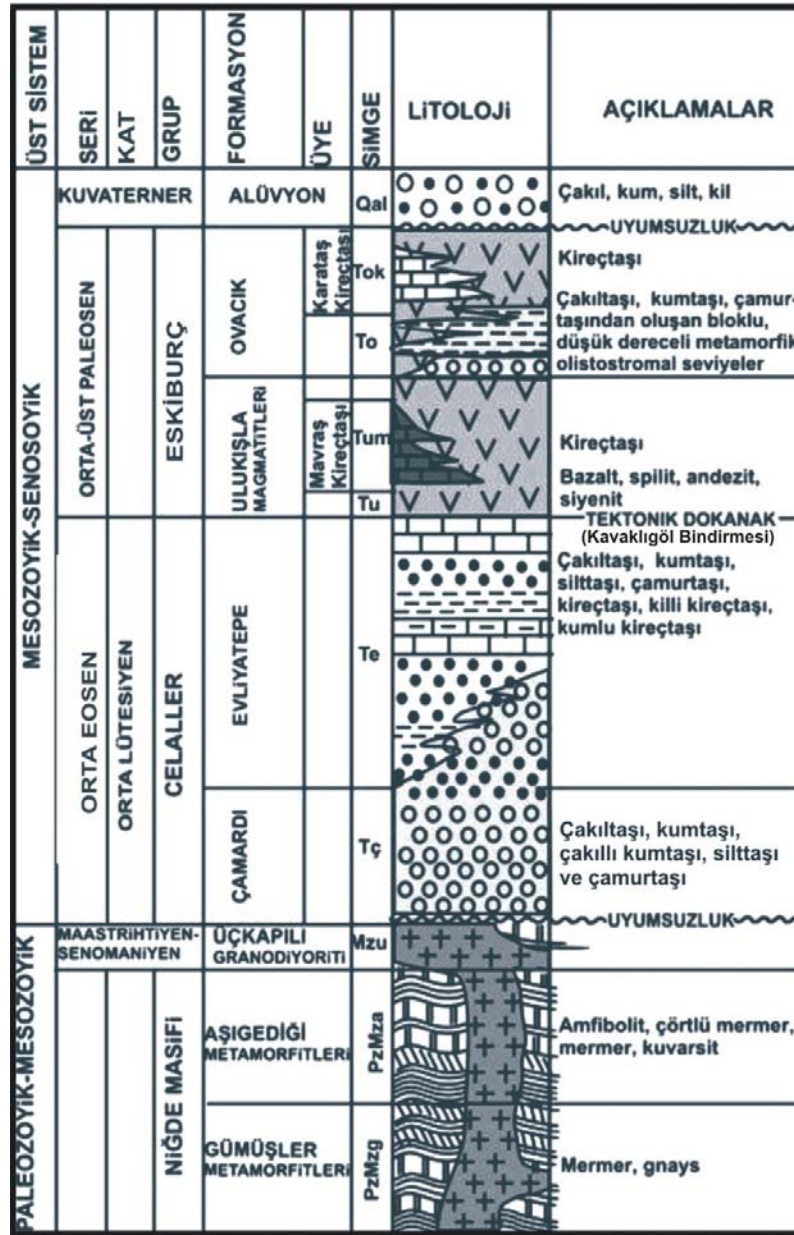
| ÜST SİSTEM | SERİ | KAT | GRUP | FORMASYON | ÜYE | SİMGE | LİTOLOJİ | AÇIKLAMALAR |
|---|---|---|---|---|---|---|---|---|
| MESOZOYİK-SENOSOYİK | KUVATERNER | | | ALÜVYON | | Qal | | Çakıl, kum, silt, kil |
| | | | | | | | | UYUMSUZLUK |
| | ORTA-ÜST PALEOSEN | | ESKİBURÇ | OVACIK | Karataş Kireçtaşı | Tok | | Kireçtaşı |
| | | | | | | To | | Çakıltaşı, kumtaşı, çamurtaşından oluşan bloklu, düşük dereceli metamorfik olistostromal seviyeler |
| | | | | ULUKIŞLA MAGMATİTLERİ | Mavraş Kireçtaşı | Tum | | Kireçtaşı |
| | | | | | | Tu | | Bazalt, spilit, andezit, siyenit |
| | | | | | | | | TEKTONİK DOKANAK (Kavaklıgöl Bindirmesi) |
| | ORTA EOSEN | ORTA LÜTESİYEN | CELALLER | EVLİYATEPE | | Te | | Çakıltaşı, kumtaşı, silttaşı, çamurtaşı, kireçtaşı, killi kireçtaşı, kumlu kireçtaşı |
| | | | | ÇAMARDI | | Tç | | Çakıltaşı, kumtaşı, çakıllı kumtaşı, silttaşı ve çamurtaşı |
| | | | | | | | | UYUMSUZLUK |
| PALEOZOYİK-MESOZOYİK | MAASTRİHTİYEN-SENOMANİYEN | | | ÜÇKAPILI GRANODİYORİTİ | | Mzu | | |
| | | | NİĞDE MASİFİ | AŞIGEDİĞİ METAMORFİTLERİ | | PzMza | | Amfibolit, çörtlü mermer, mermer, kuvarsit |
| | | | | GÜMÜŞLER METAMORFİTLERİ | | PzMzg | | Mermer, gnays |